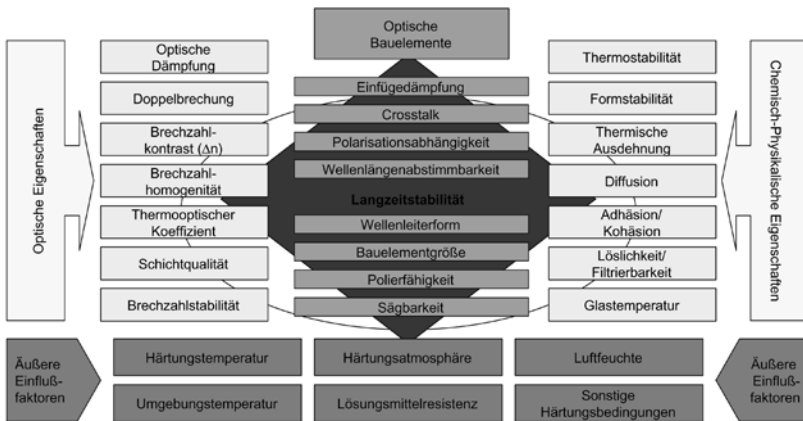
Optische Bauelemente

Optische Eigenschaften

Optische Dämpfung

Doppelbrechung

Brechzahlkontrast ($\Delta n$)

Brechzahlhomogenität

Thermooptischer Koeffizient

Schichtqualität

Brechzahlstabilität

Einfügedämpfung

Crosstalk

Polarisationsabhängigkeit

Wellenlängenabstimmbarkeit

Langzeitstabilität

Wellenleiterform

Bauelementgröße

Polierfähigkeit

Sägbarkeit

Thermostabilität

Formstabilität

Thermische Ausdehnung

Diffusion

Adhäsion/ Kohäsion

Löslichkeit/ Filtrierbarkeit

Glastemperatur

Chemisch-Physikalische Eigenschaften

Äußere Einflußfaktoren

Härtungstemperatur

Härtungsatmosphäre

Luftfeuchte

Äußere Einflußfaktoren

Umgebungstemperatur

Lösungsmittelresistenz

Sonstige Härtungsbedingungen